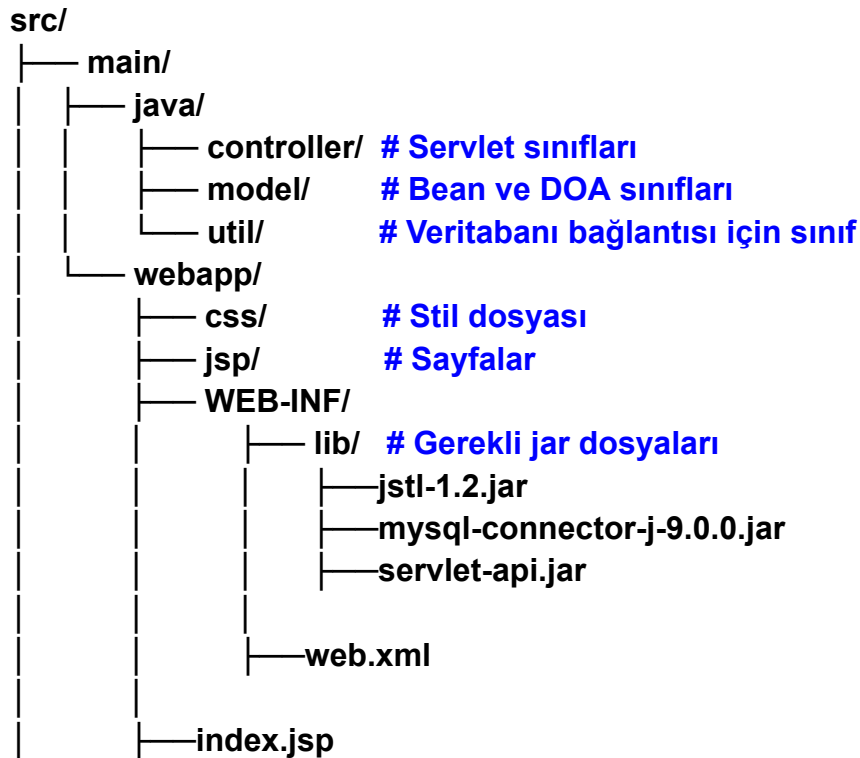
src/
├── main/
│   ├── java/
│   │   ├── controller/ # Servlet sınıfları
│   │   ├── model/ # Bean ve DOA sınıfları
│   │   └── util/ # Veritabanı bağlantısı için sınıf
│   └── webapp/
│       ├── css/ # Stil dosyası
│       ├── jsp/ # Sayfalar
│       ├── WEB-INF/
│       │   ├── lib/ # Gerekli jar dosyaları
│       │   │   ├──jstl-1.2.jar
│       │   │   ├──mysql-connector-j-9.0.0.jar
│       │   │   ├──servlet-api.jar
│       │   │
│       │   ├──web.xml
│       │
│       ├──index.jsp